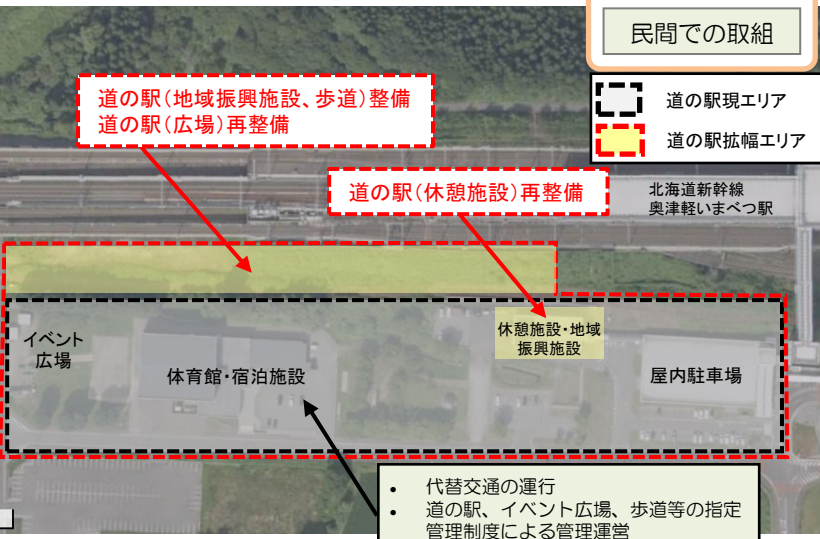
民間での取組

道の駅現エリア

道の駅拡幅エリア

道の駅（地域振興施設、歩道）整備
道の駅（広場）再整備

道の駅（休憩施設）再整備

北海道新幹線
奥津軽いまべつ駅

イベント広場

体育館・宿泊施設

休憩施設・地域振興施設

屋内駐車場

• 代替交通の運行
• 道の駅、イベント広場、歩道等の指定管理制度による管理運営